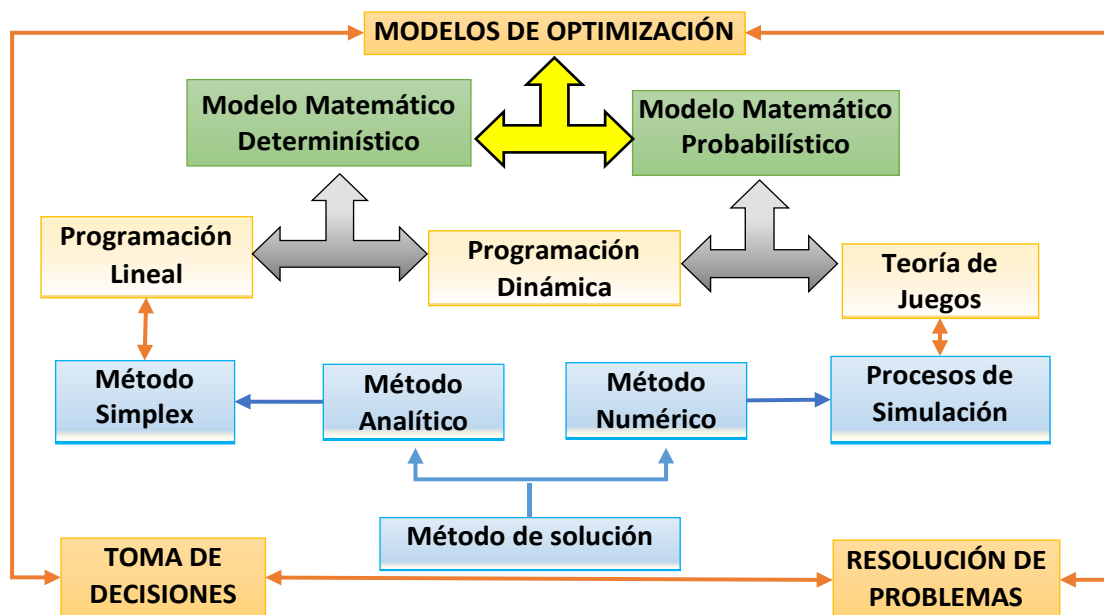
MODELOS DE OPTIMIZACIÓN

Modelo Matemático Determinístico

Modelo Matemático Probabilístico

Programación Lineal

Programación Dinámica

Teoría de Juegos

Método Simplex

Método Analítico

Método Numérico

Procesos de Simulación

Método de solución

TOMA DE DECISIONES

RESOLUCIÓN DE PROBLEMAS